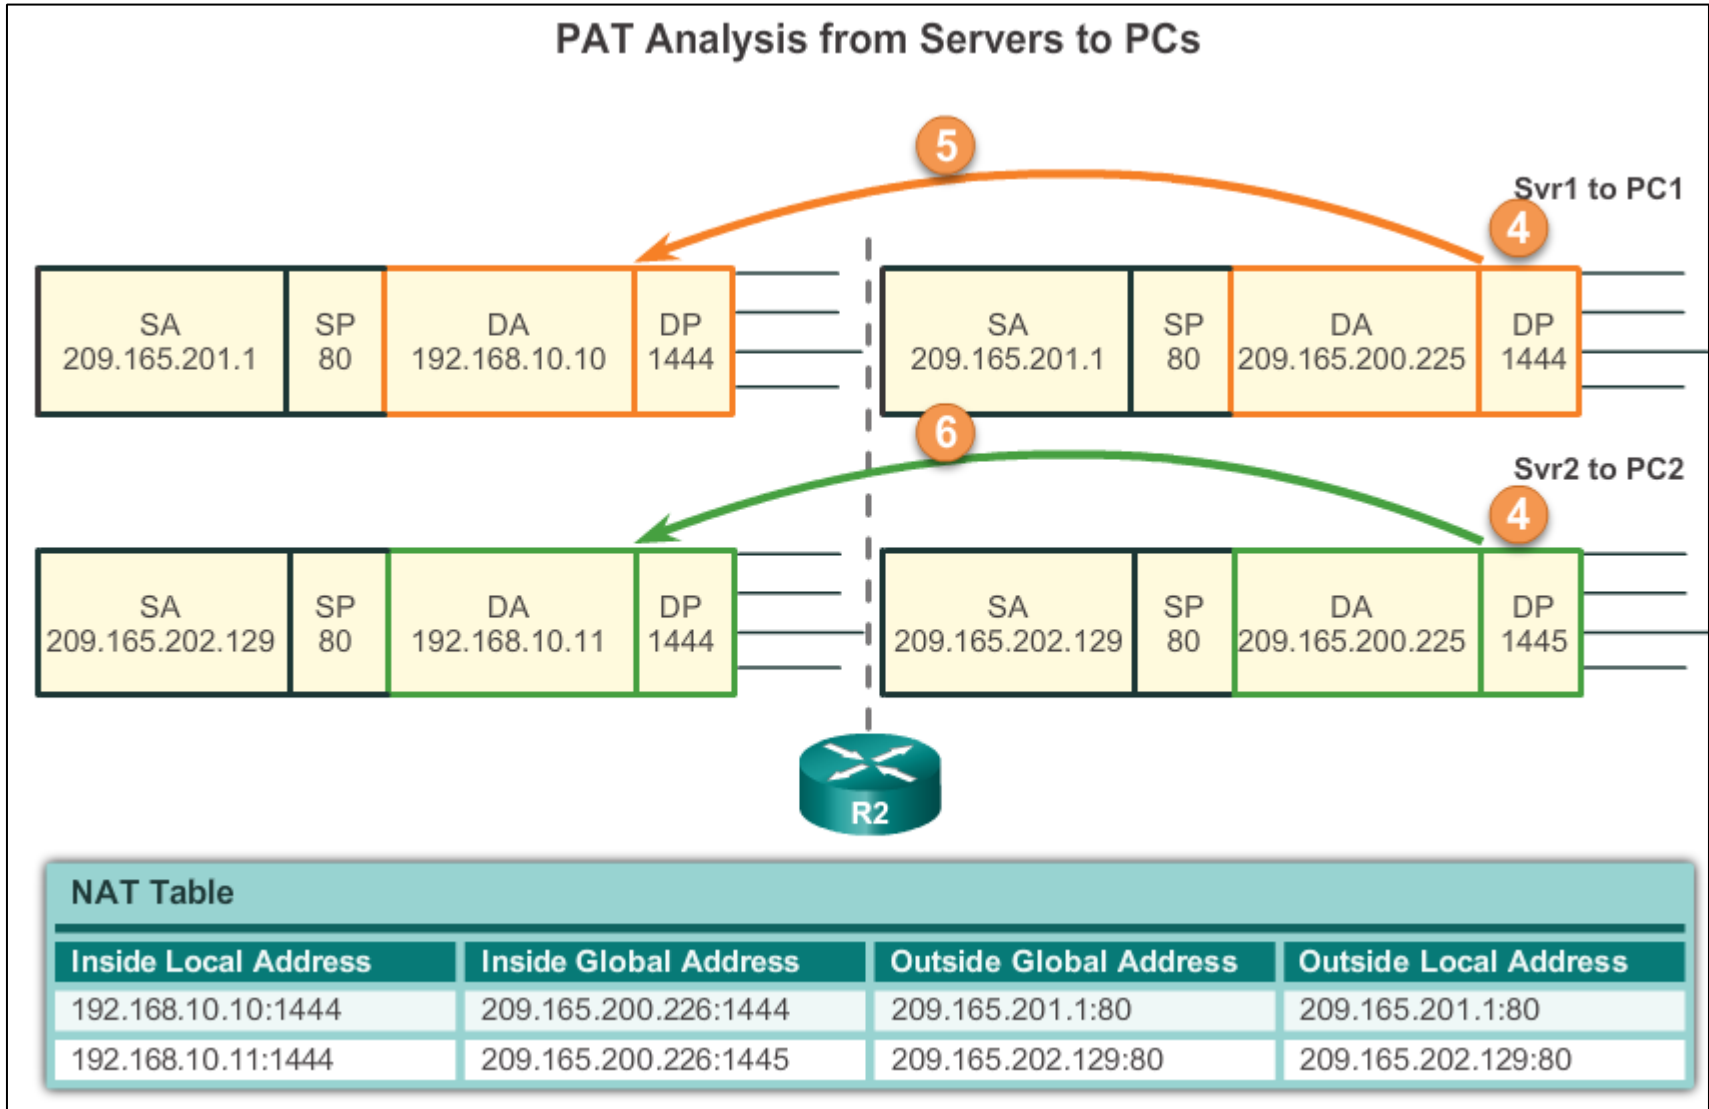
PAT Analysis from Servers to PCs

5

Svr1 to PC1

4

| SA 209.165.201.1 | SP 80 | DA 192.168.10.10 | DP 1444 |
|---|---|---|---|

| SA 209.165.201.1 | SP 80 | DA 209.165.200.225 | DP 1444 |
|---|---|---|---|

6

Svr2 to PC2

4

| SA 209.165.202.129 | SP 80 | DA 192.168.10.11 | DP 1444 |
|---|---|---|---|

| SA 209.165.202.129 | SP 80 | DA 209.165.200.225 | DP 1445 |
|---|---|---|---|

R2

NAT Table

| Inside Local Address | Inside Global Address | Outside Global Address | Outside Local Address |
|---|---|---|---|
| 192.168.10.10:1444 | 209.165.200.226:1444 | 209.165.201.1:80 | 209.165.201.1:80 |
| 192.168.10.11:1444 | 209.165.200.226:1445 | 209.165.202.129:80 | 209.165.202.129:80 |